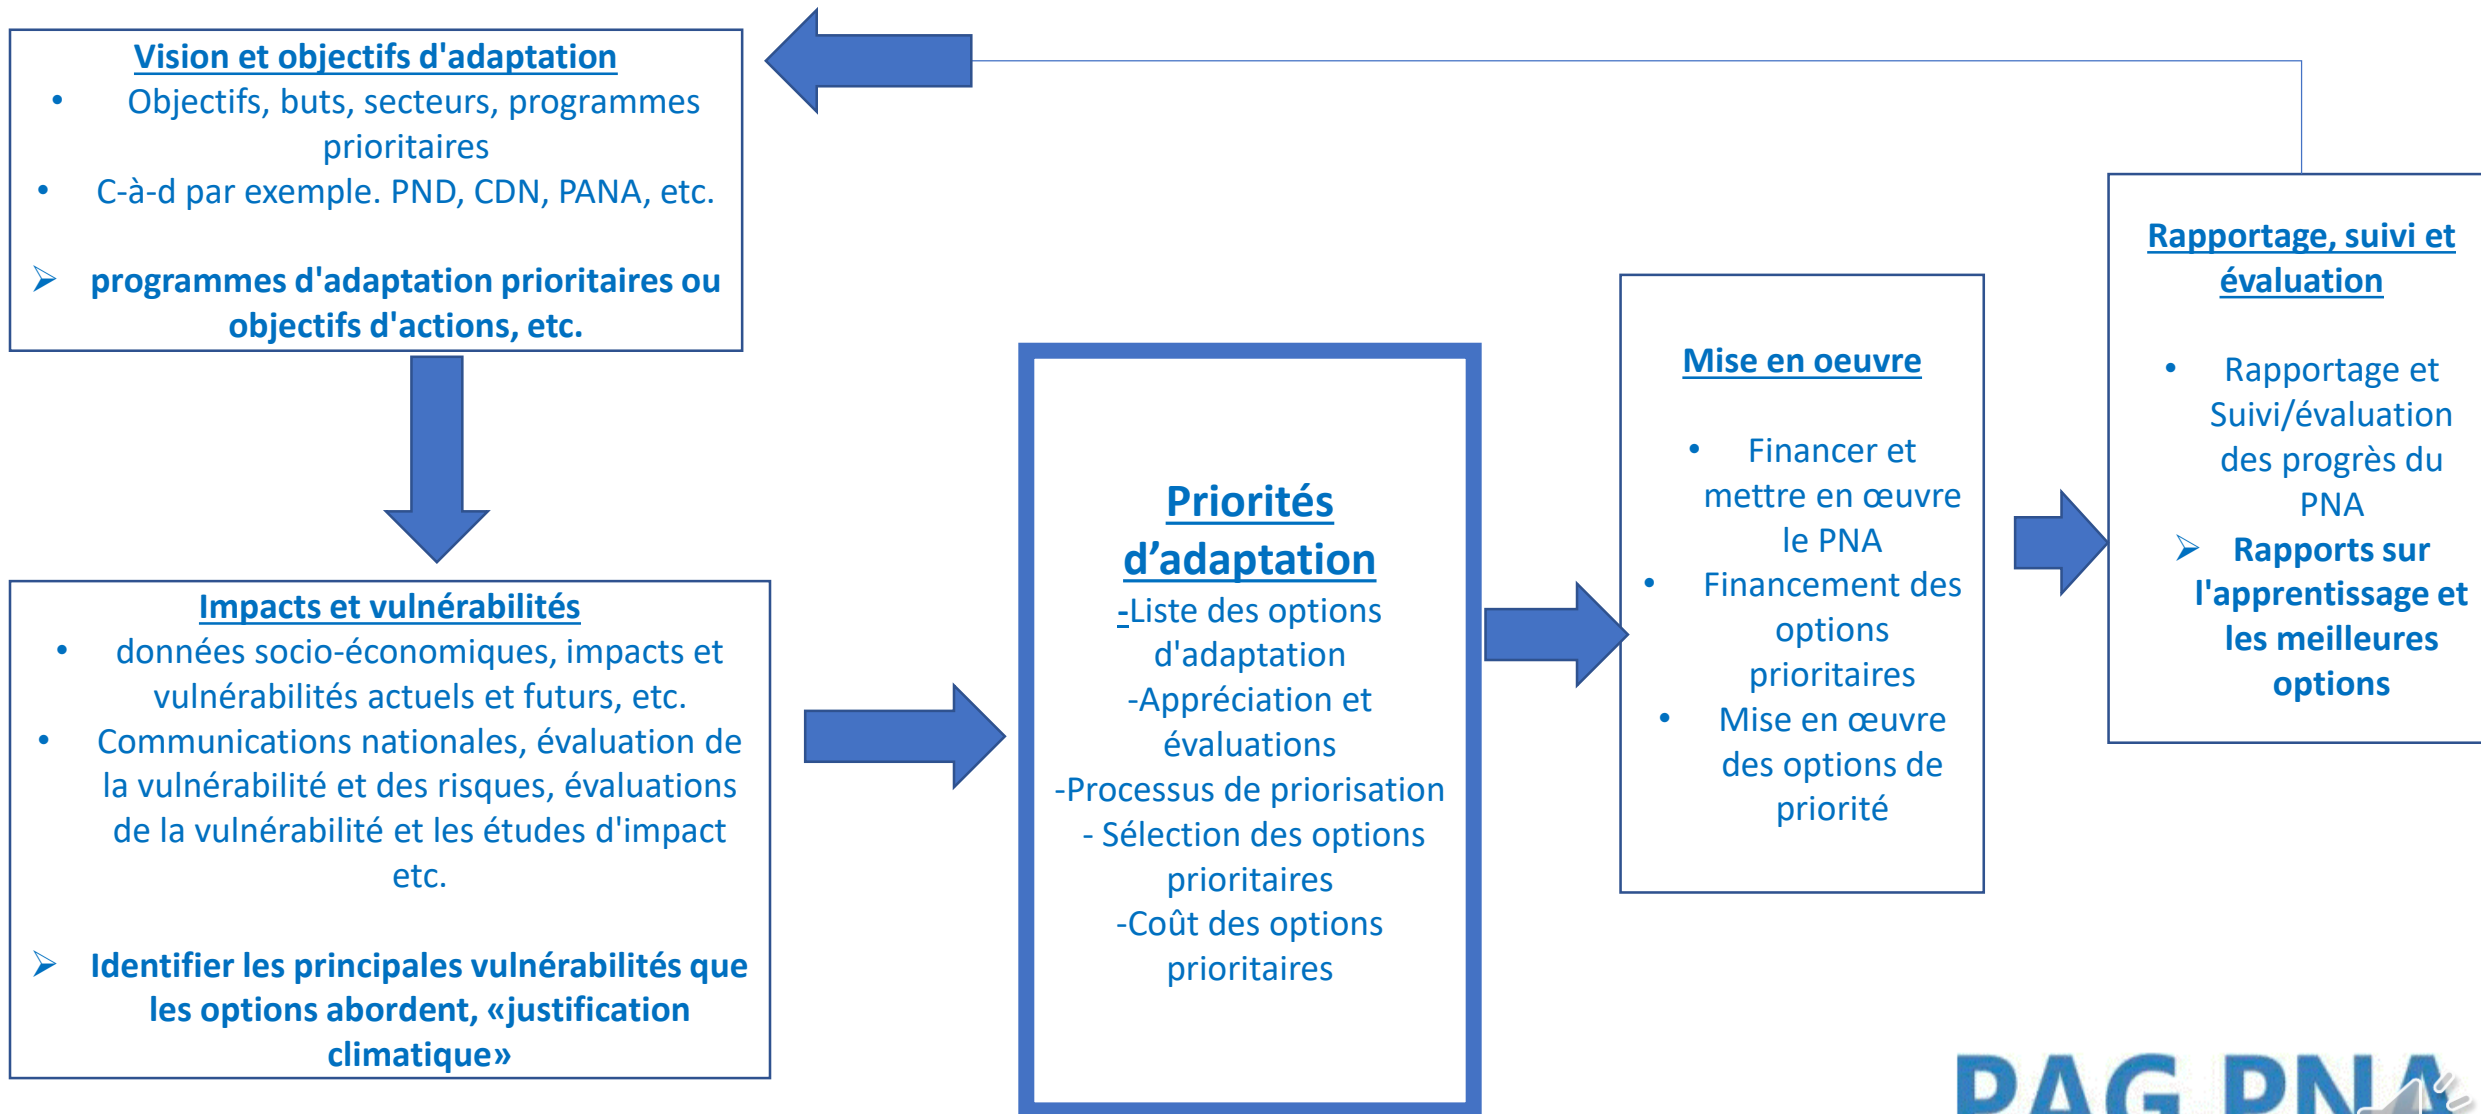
Vision et objectifs d'adaptation

- Objectifs, buts, secteurs, programmes prioritaires
- C-à-d par exemple. PND, CDN, PANA, etc.

➢ programmes d'adaptation prioritaires ou objectifs d'actions, etc.

Impacts et vulnérabilités

- données socio-économiques, impacts et vulnérabilités actuels et futurs, etc.
- Communications nationales, évaluation de la vulnérabilité et des risques, évaluations de la vulnérabilité et les études d'impact etc.

➢ Identifier les principales vulnérabilités que les options abordent, «justification climatique»

Priorités d'adaptation

-Liste des options d'adaptation
-Appréciation et évaluations
-Processus de priorisation
- Sélection des options prioritaires
-Coût des options prioritaires

Mise en oeuvre

- Financer et mettre en œuvre le PNA
- Financement des options prioritaires
- Mise en œuvre des options de priorité

Rapportage, suivi et évaluation

- Rapportage et Suivi/évaluation des progrès du PNA

➢ Rapports sur l'apprentissage et les meilleures options

PAG PNA